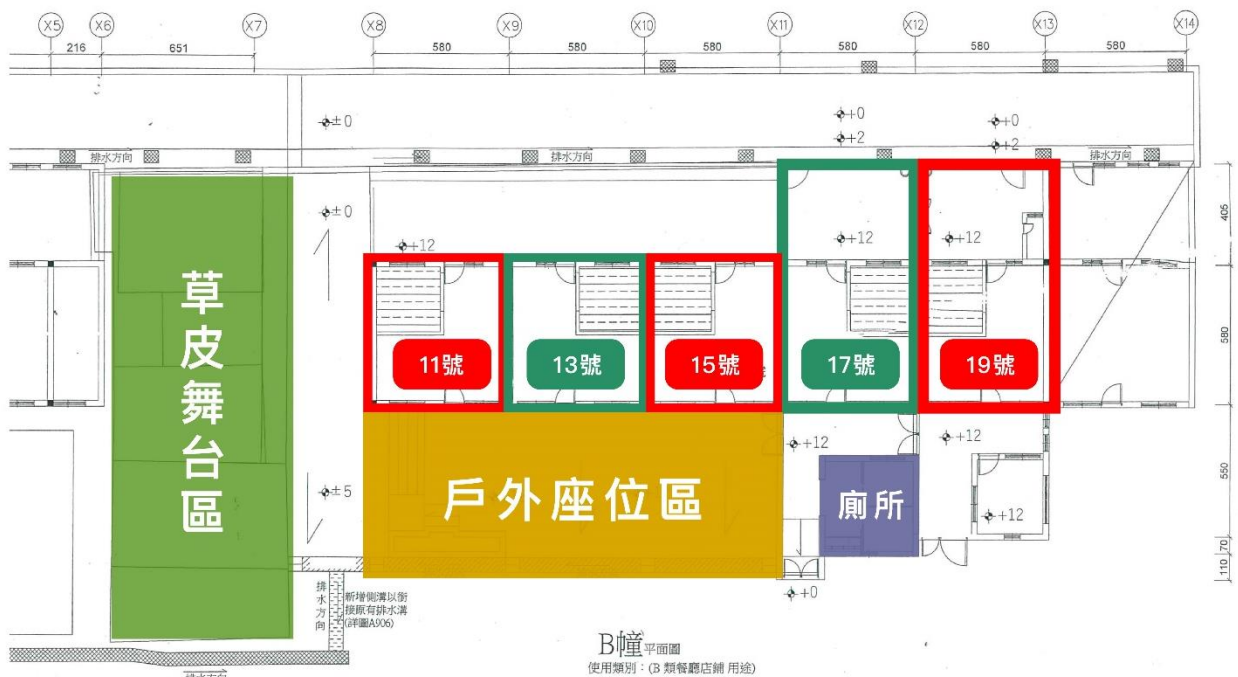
X5 X6 X7 X8 X9 X10 X11 X12 X13 X14

216 651 580 580 580 580 580 580

±0 +0 +2 +0 +2

排水方向 排水方向 排水方向

±0 +12 +12 +12

405

草皮舞台區

11號 13號 15號 17號 19號

580

+12 +12

550

戶外座位區

廁所

±5 +12

排水方向

新增側溝以銜接原有排水溝(詳圖A906)

+0

110 70

B幢平面圖
使用類別:(B 類餐廳店鋪 用途)